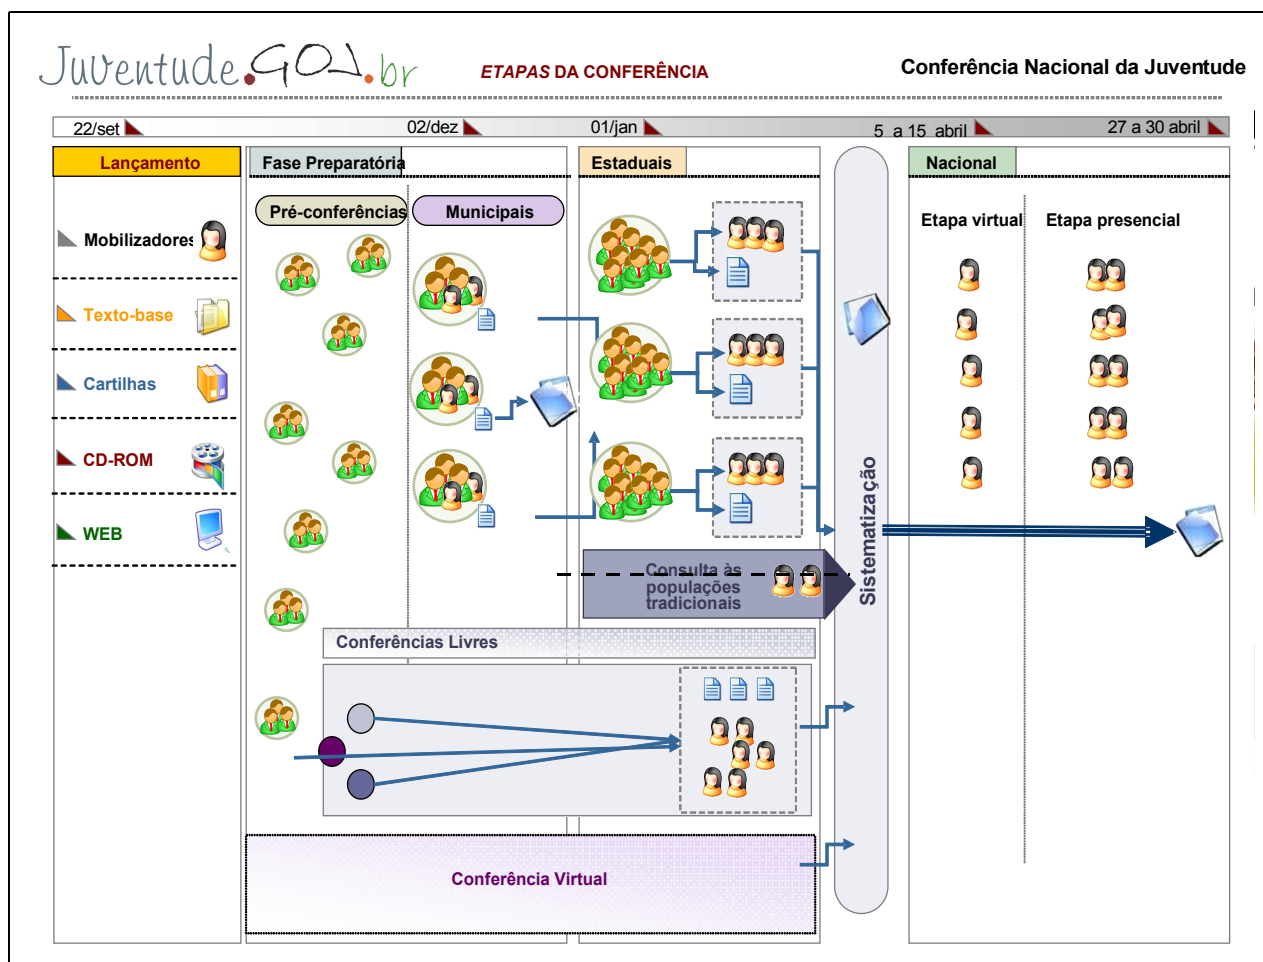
Juventude.GOV.br

ETAPAS DA CONFERÊNCIA

Conferência Nacional da Juventude

22/set

02/dez

01/jan

5 a 15 abril

27 a 30 abril

Lançamento

Mobilizadores

Texto-base

Cartilhas

CD-ROM

WEB

Fase Preparatória

Pré-conferências

Municipais

Estaduais

Consulta às populações tradicionais

Conferências Livres

Conferência Virtual

Sistematização

Nacional

Etapa virtual

Etapa presencial